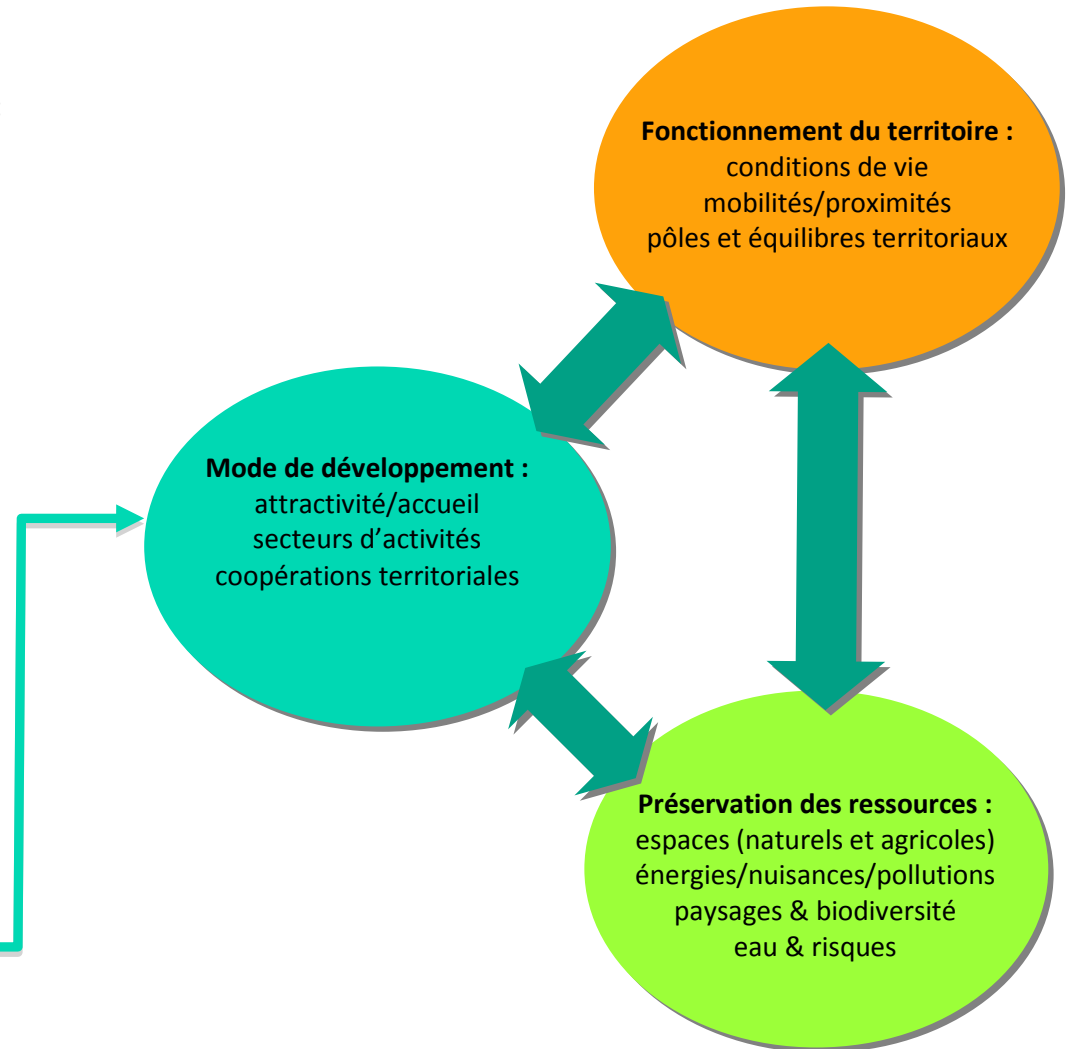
**Fonctionnement du territoire :**
conditions de vie
mobilités/proximités
pôles et équilibres territoriaux

**Mode de développement :**
attractivité/accueil
secteurs d’activités
coopérations territoriales

**Préservation des ressources :**
espaces (naturels et agricoles)
énergies/nuisances/pollutions
paysages & biodiversité
eau & risques